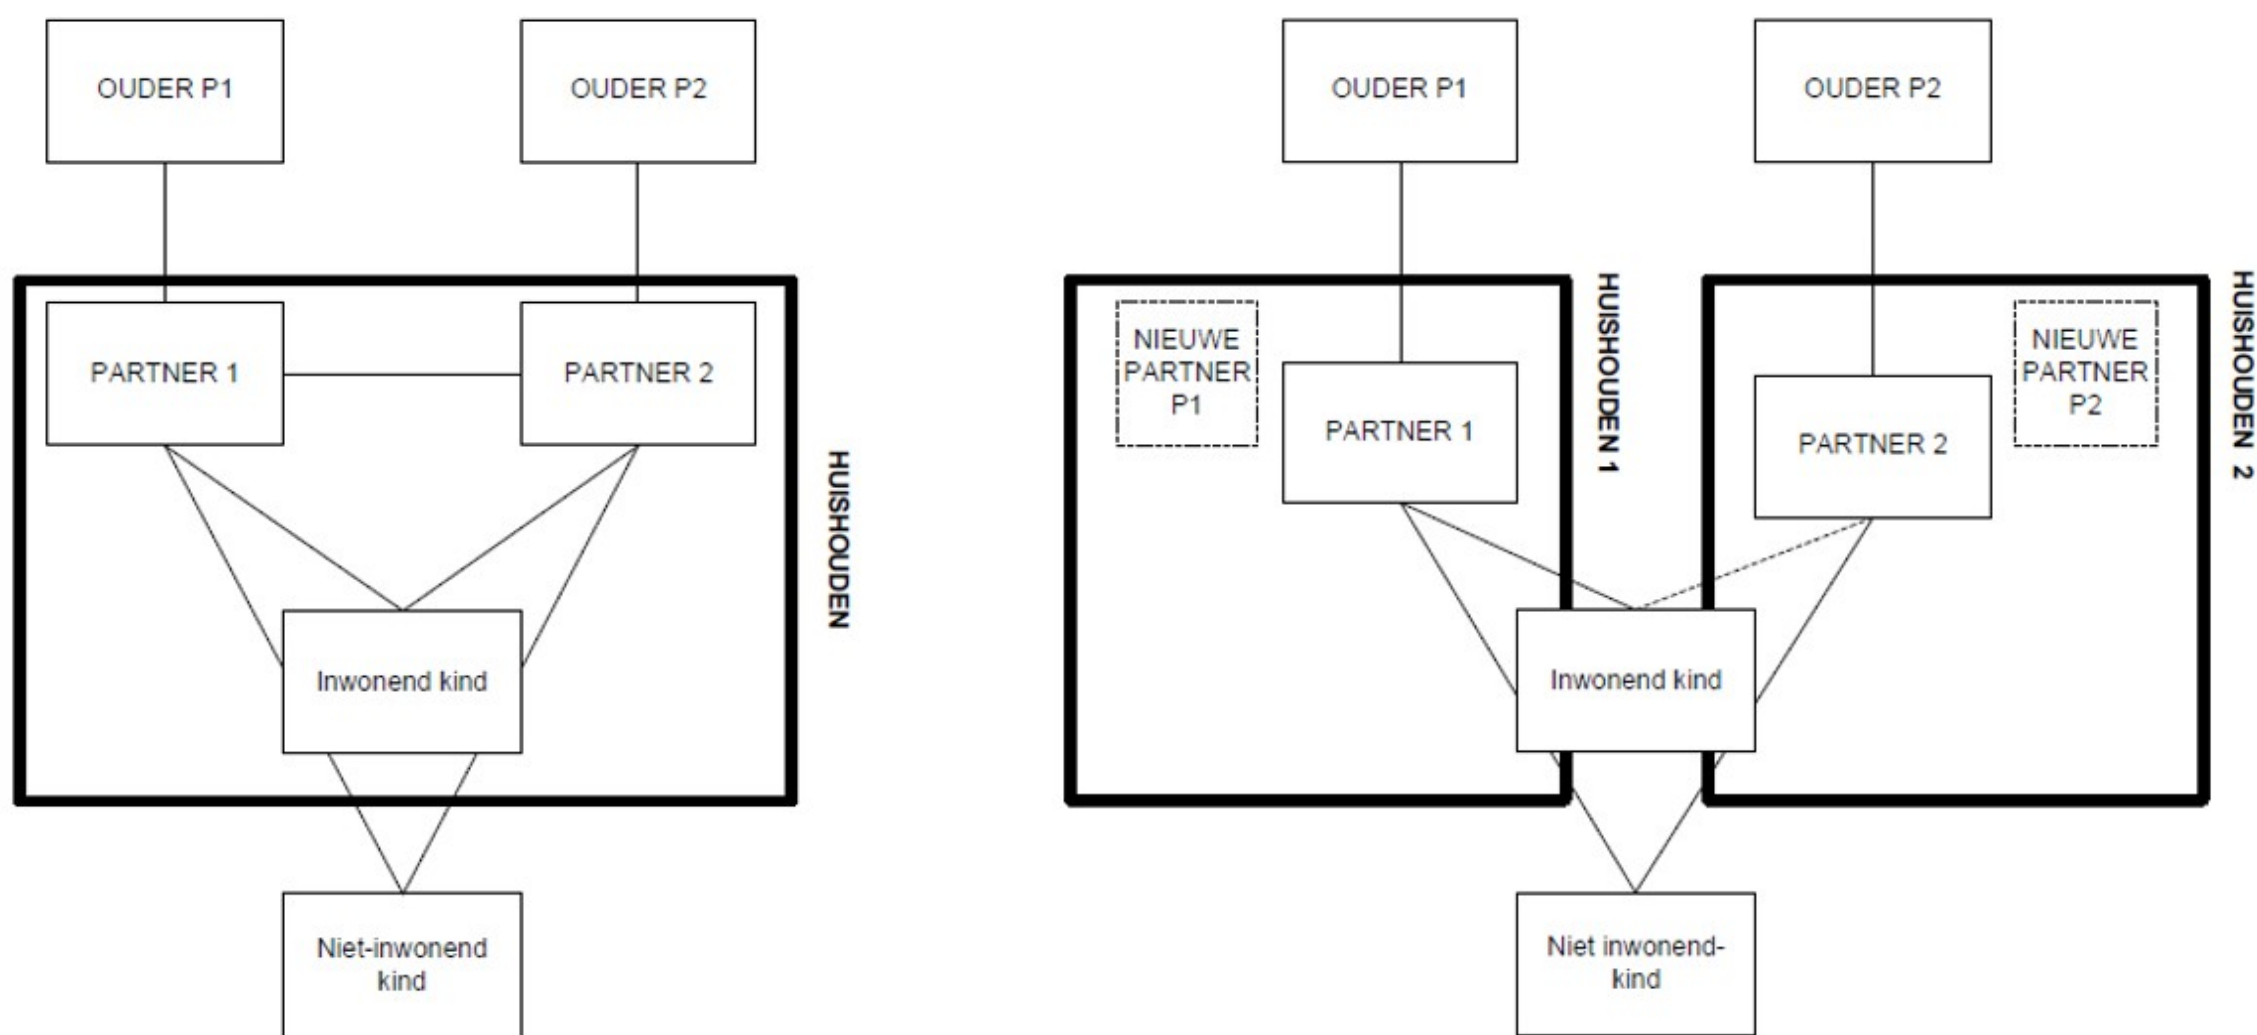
OUDER P1

OUDER P2

PARTNER 1

PARTNER 2

HUISHOUDEN

Inwonend kind

Niet-inwonend kind

OUDER P1

OUDER P2

NIEUWE PARTNER P1

PARTNER 1

HUISHOUDEN 1

PARTNER 2

NIEUWE PARTNER P2

HUISHOUDEN 2

Inwonend kind

Niet inwonend-kind